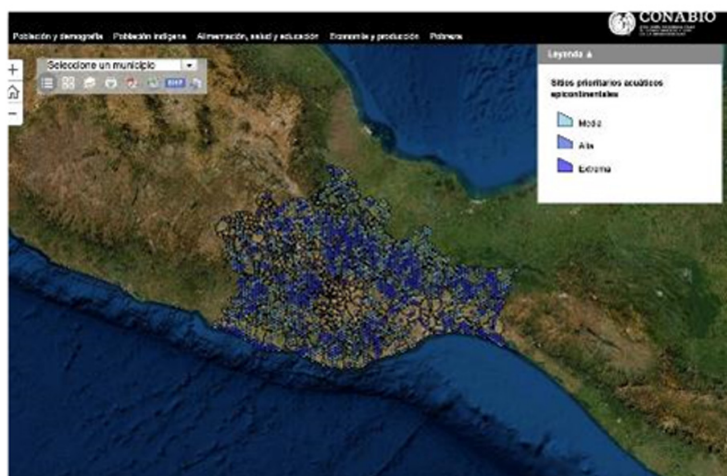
Población y demografía Población indígena Alimentación, salud y educación Economía y producción Pobreza

CONABIO

Seleccione un municipio

Leyenda

Sitios prioritarios acuáticos epicontinentales

Media

Alta

Extrema